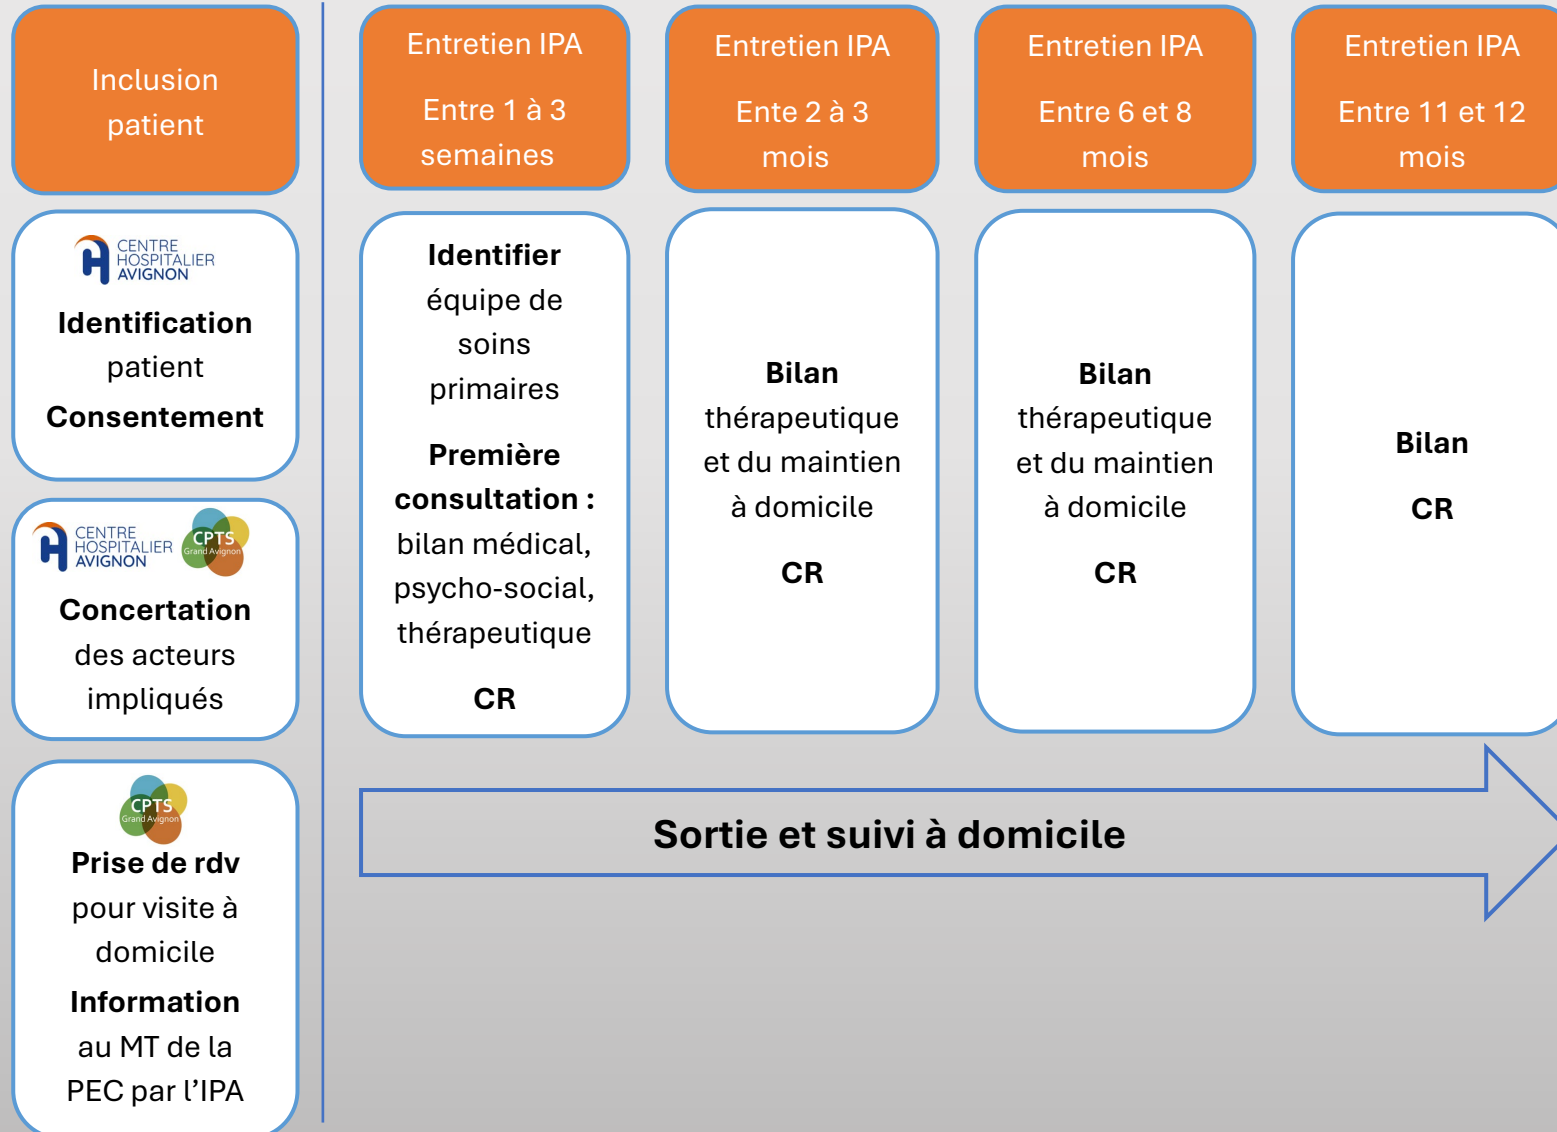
Inclusion patient

CENTRE HOSPITALIER AVIGNON

**Identification** patient **Consentement**

CENTRE HOSPITALIER AVIGNON

CPTS Grand Avignon

**Concertation** des acteurs impliqués

CPTS Grand Avignon

**Prise de rdv** pour visite à domicile

**Information** au MT de la PEC par l'IPA

Entretien IPA

Entre 1 à 3 semaines

**Identifier** équipe de soins primaires

**Première consultation :** bilan médical, psycho-social, thérapeutique

**CR**

Entretien IPA

Ente 2 à 3 mois

**Bilan** thérapeutique et du maintien à domicile

**CR**

Entretien IPA

Entre 6 et 8 mois

**Bilan** thérapeutique et du maintien à domicile

**CR**

Entretien IPA

Entre 11 et 12 mois

**Bilan**

**CR**

**Sortie et suivi à domicile**